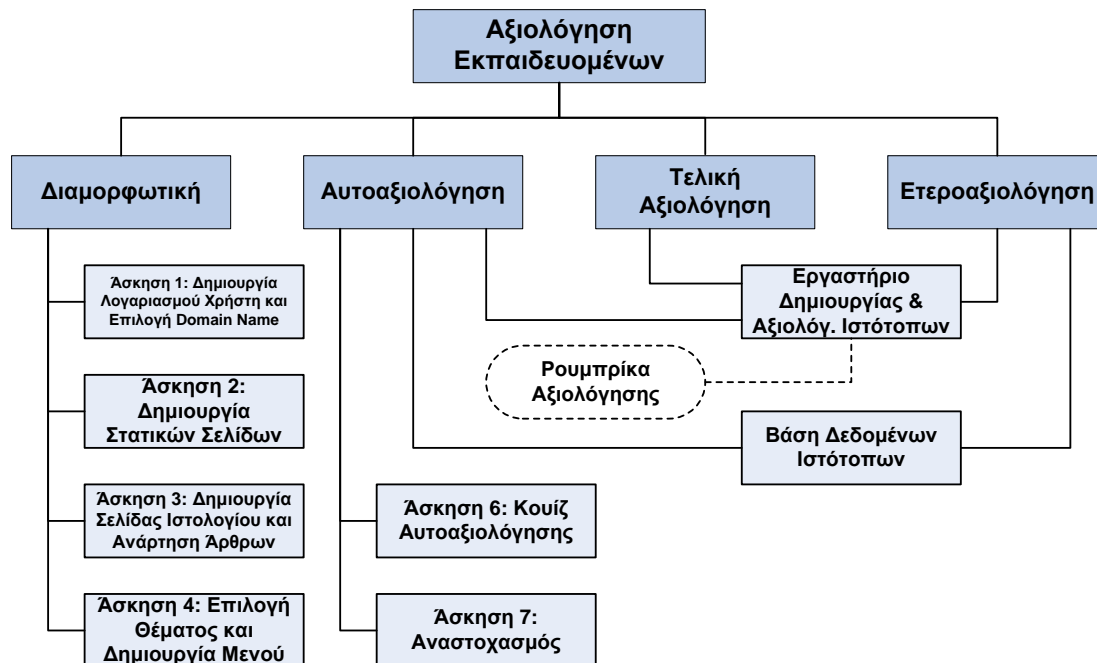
Αξιολόγηση Εκπαιδευομένων

Διαμορφωτική

Αυτοαξιολόγηση

Τελική Αξιολόγηση

Ετεροαξιολόγηση

Άσκηση 1: Δημιουργία Λογαριασμού Χρήστη και Επιλογή Domain Name

Εργαστήριο Δημιουργίας & Αξιολόγ. Ιστότοπων

Ρουμπρίκα Αξιολόγησης

Άσκηση 2: Δημιουργία Στατικών Σελίδων

Βάση Δεδομένων Ιστότοπων

Άσκηση 3: Δημιουργία Σελίδας Ιστολογίου και Ανάρτηση Άρθρων

Άσκηση 6: Κουίζ Αυτοαξιολόγησης

Άσκηση 4: Επιλογή Θέματος και Δημιουργία Μενού

Άσκηση 7: Αναστοχασμός